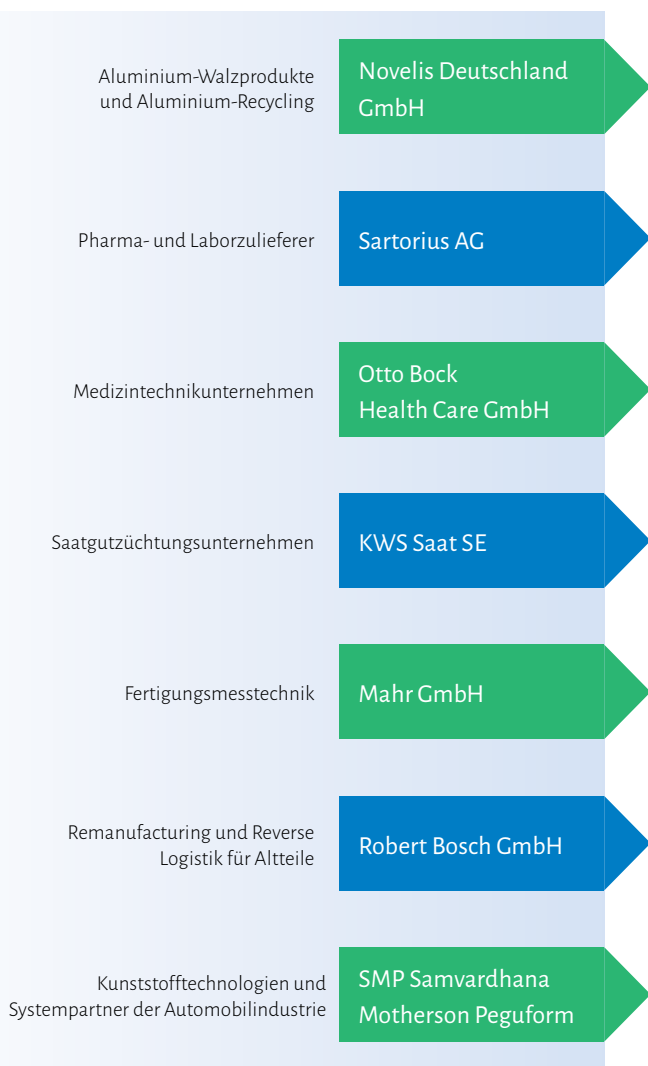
Aluminium-Walzprodukte und Aluminium-Recycling

Novelis Deutschland GmbH

Pharma- und Laborzulieferer

Sartorius AG

Medizintechnikunternehmen

Otto Bock Health Care GmbH

Saatgutzüchtungsunternehmen

KWS Saat SE

Fertigungsmesstechnik

Mahr GmbH

Remanufacturing und Reverse Logistik für Altteile

Robert Bosch GmbH

Kunststofftechnologien und Systempartner der Automobilindustrie

SMP Samvardhana Motherson Peguform